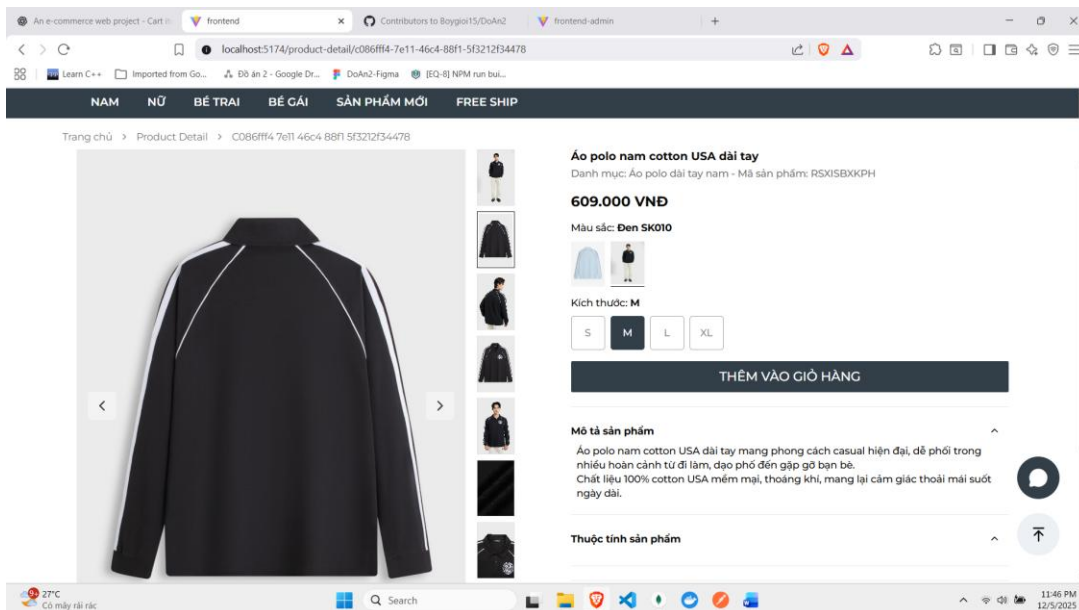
An e-commerce web project - Cart | frontend | Contributors to Boygioi15/DoAn2 | frontend-admin | +

localhost:5174/product-detail/c086fff4-7e11-46c4-88f1-5f3212f34478

Learn C++ | Imported from Go... | Đồ án 2 - Google Dr... | DoAn2-Figma | [EQ-8] NPM run bui...

NAM NỮ BÉ TRAI BÉ GÁI SẢN PHẨM MỚI FREE SHIP

Trang chủ > Product Detail > C086fff4 7e11 46c4 88f1 5f3212f34478

Áo polo nam cotton USA dài tay

Danh mục: Áo polo dài tay nam - Mã sản phẩm: RSXISBXKPH

609.000 VNĐ

Màu sắc: Đen SK010

Kích thước: M

S M L XL

THÊM VÀO GIỎ HÀNG

Mô tả sản phẩm

Áo polo nam cotton USA dài tay mang phong cách casual hiện đại, dễ phối trong nhiều hoàn cảnh từ đi làm, dạo phố đến gặp gỡ bạn bè.
Chất liệu 100% cotton USA mềm mại, thoáng khí, mang lại cảm giác thoải mái suốt ngày dài.

Thuộc tính sản phẩm

27°C Có mây rải rác

Search

11:46 PM 12/5/2025